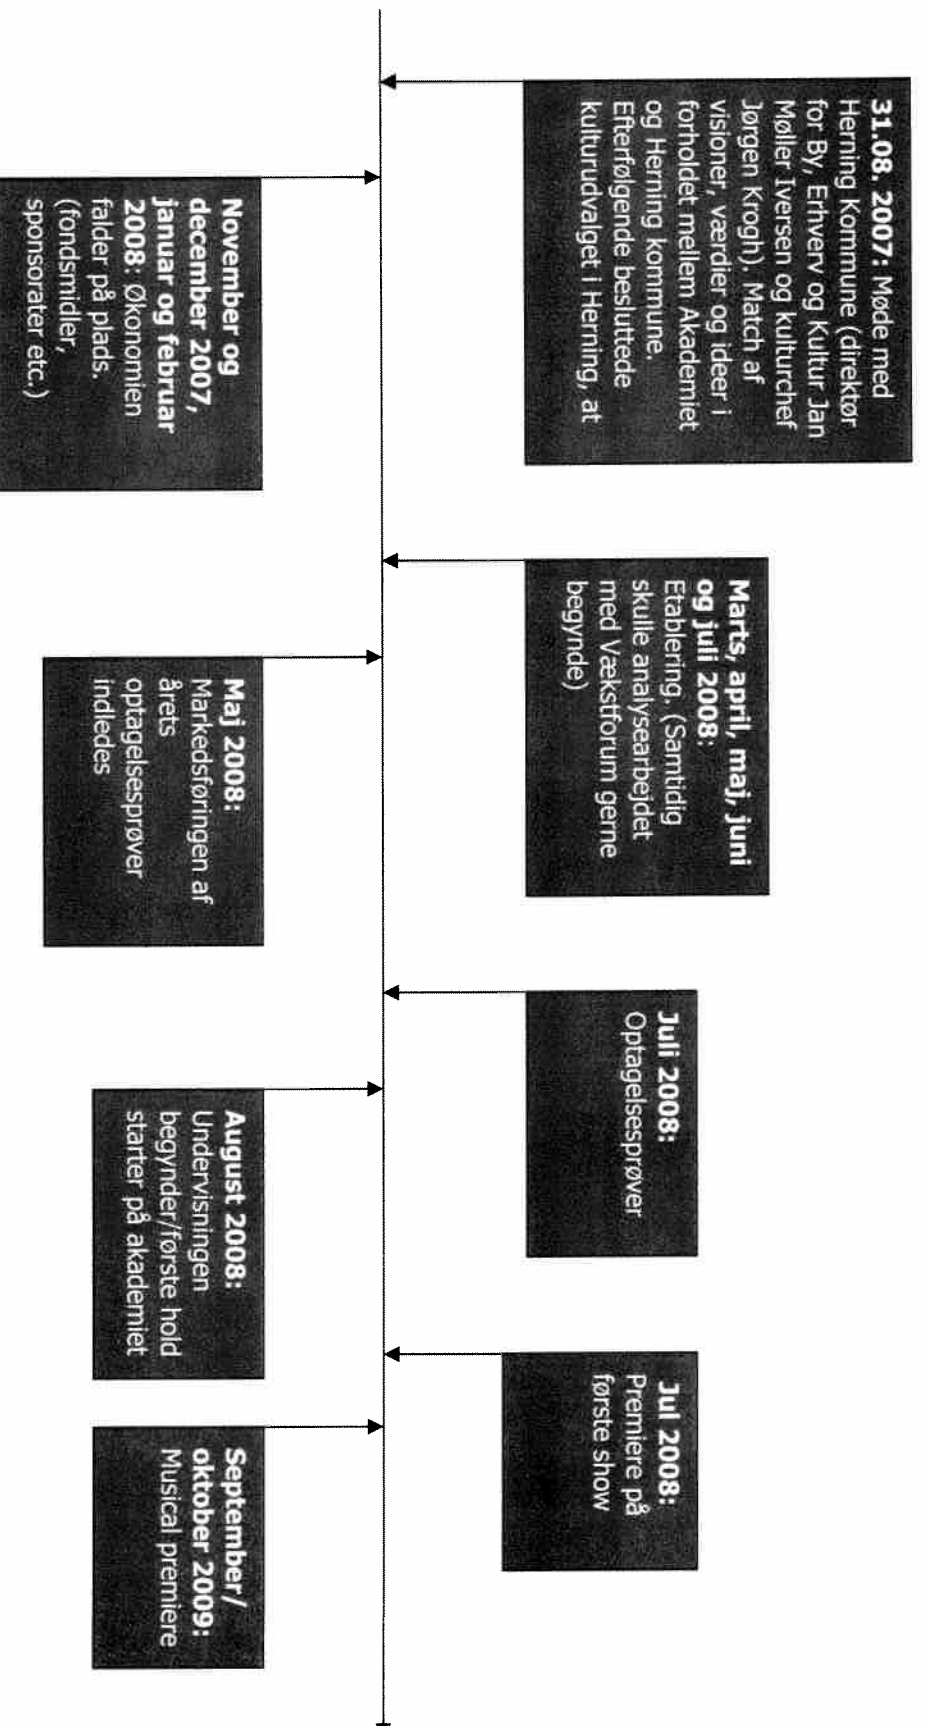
**31.08. 2007:** Møde med Herning Kommune (direktør for By, Erhverv og Kultur Jan Møller Iversen og kulturchef Jørgen Krogh). Match af visioner, værdier og ideer i forholdet mellem Akademiet og Herning kommune. Efterfølgende beslutted kulturudvalget i Herning, at

**November og december 2007, januar og februar 2008:** Økonomien falder på plads. (fondsmidler, sponsorater etc.)

**Marts, april, maj, juni og juli 2008:** Etablering. (Samtidig skulle analysearbejdet med Vækstforum gerne begynde)

**Maj 2008:** Markedsføringen af årets optagelsesprøver indledes

**Juli 2008:** Optagelsesprøver

**August 2008:** Undervisningen begynder/første hold starter på akademiet

**Jul 2008:** Premiere på første show

**September/ oktober 2009:** Musical premiere